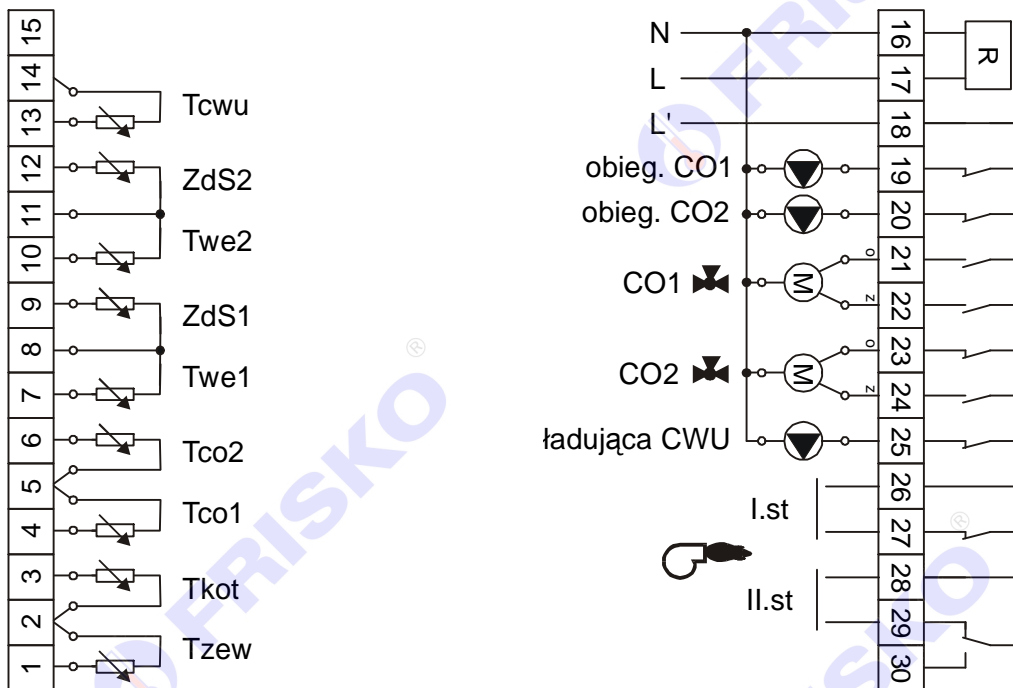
15
14
13
12
11
10
9
8
7
6
5
4
3
2
1

Tcwu
ZdS2
Twe2
ZdS1
Twe1
Tco2
Tco1
Tkot
Tzew

N
L
L'
obieg. CO1
obieg. CO2
CO1
CO2
ładująca CWU
I.st
II.st

M
o
z
M
o
z

16
17
18
19
20
21
22
23
24
25
26
27
28
29
30

R

FRISKO